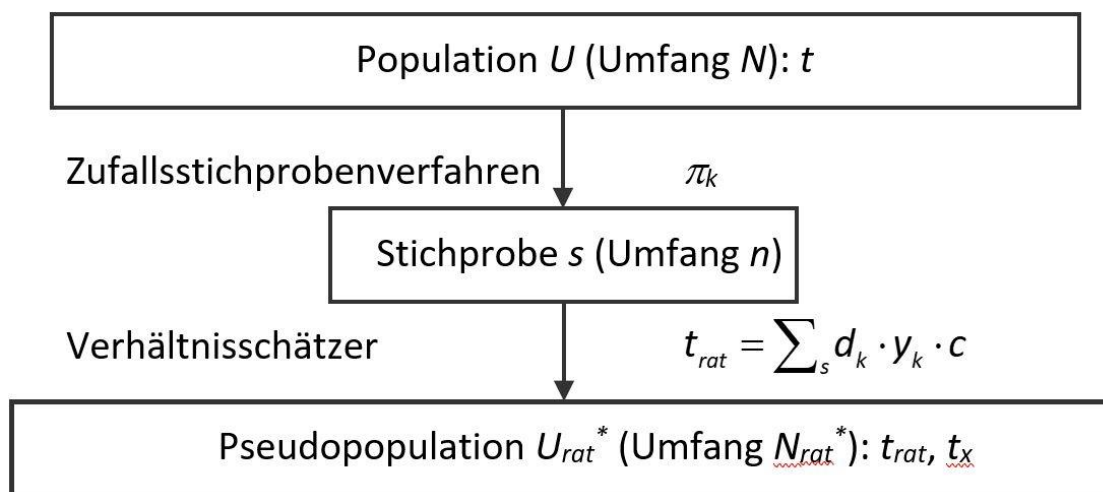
Population $U$ (Umfang $N$): $t$

Zufallsstichprobenverfahren $\pi_k$

Stichprobe $s$ (Umfang $n$)

Verhältnisschätzer $t_{rat} = \sum_s d_k \cdot y_k \cdot c$

Pseudopopulation $U_{rat}^*$ (Umfang $N_{rat}^*$): $t_{rat}$, $t_x$